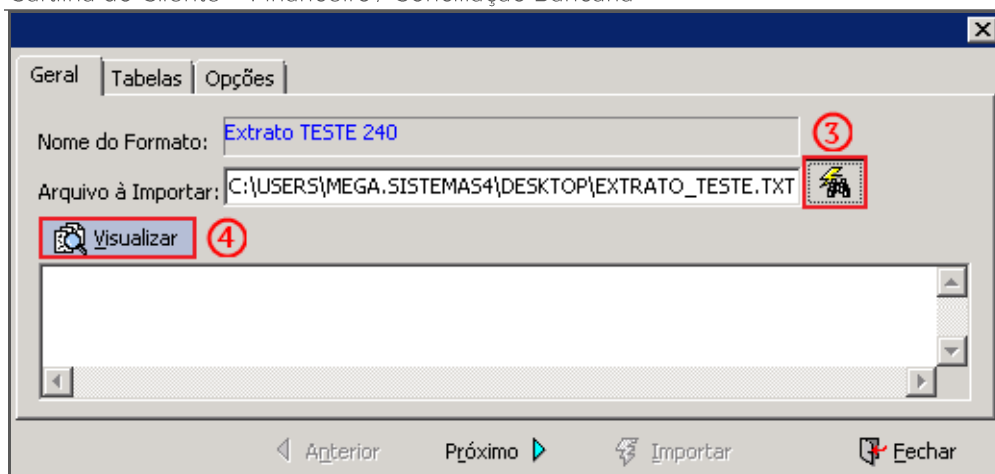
Cartilha do Cliente – Financeiro: Conciliação Bancária

Geral | Tabelas | Opções

Nome do Formato: Extrato TESTE 240

③

Arquivo à Importar: C:\USERS\MEGA.SISTEMAS4\DESKTOP\EXTRATO_TESTE.TXT

Visualizar ④

Anterior Próximo Importar Fechar